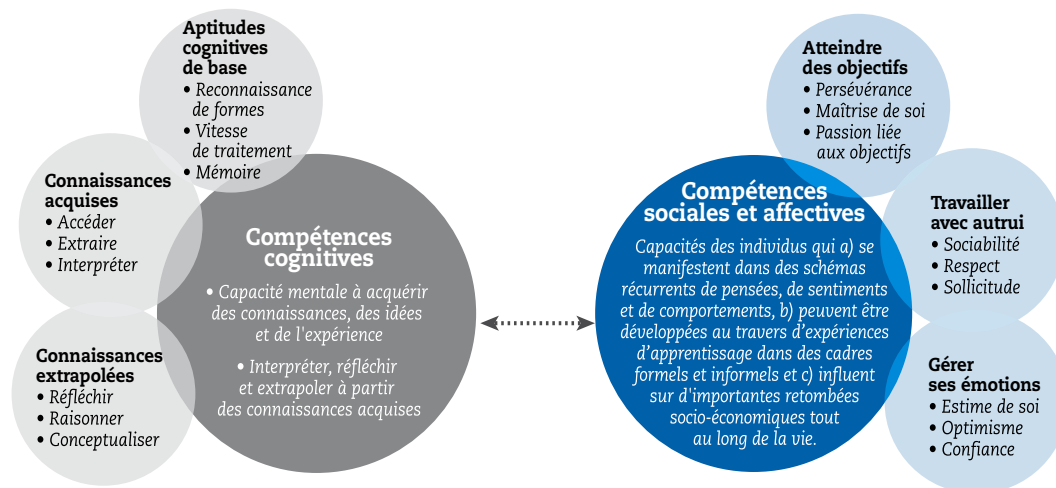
Aptitudes cognitives de base
• Reconnaissance de formes
• Vitesse de traitement
• Mémoire

Connaissances acquises
• Accéder
• Extraire
• Interpréter

Connaissances extrapolées
• Réfléchir
• Raisonner
• Conceptualiser

Compétences cognitives
• Capacité mentale à acquérir des connaissances, des idées et de l'expérience
• Interpréter, réfléchir et extrapoler à partir des connaissances acquises

Atteindre des objectifs
• Persévérance
• Maîtrise de soi
• Passion liée aux objectifs

Compétences sociales et affectives
Capacités des individus qui a) se manifestent dans des schémas récurrents de pensées, de sentiments et de comportements, b) peuvent être développées au travers d'expériences d'apprentissage dans des cadres formels et informels et c) influent sur d'importantes retombées socio-économiques tout au long de la vie.

Travailler avec autrui
• Sociabilité
• Respect
• Sollicitude

Gérer ses émotions
• Estime de soi
• Optimisme
• Confiance